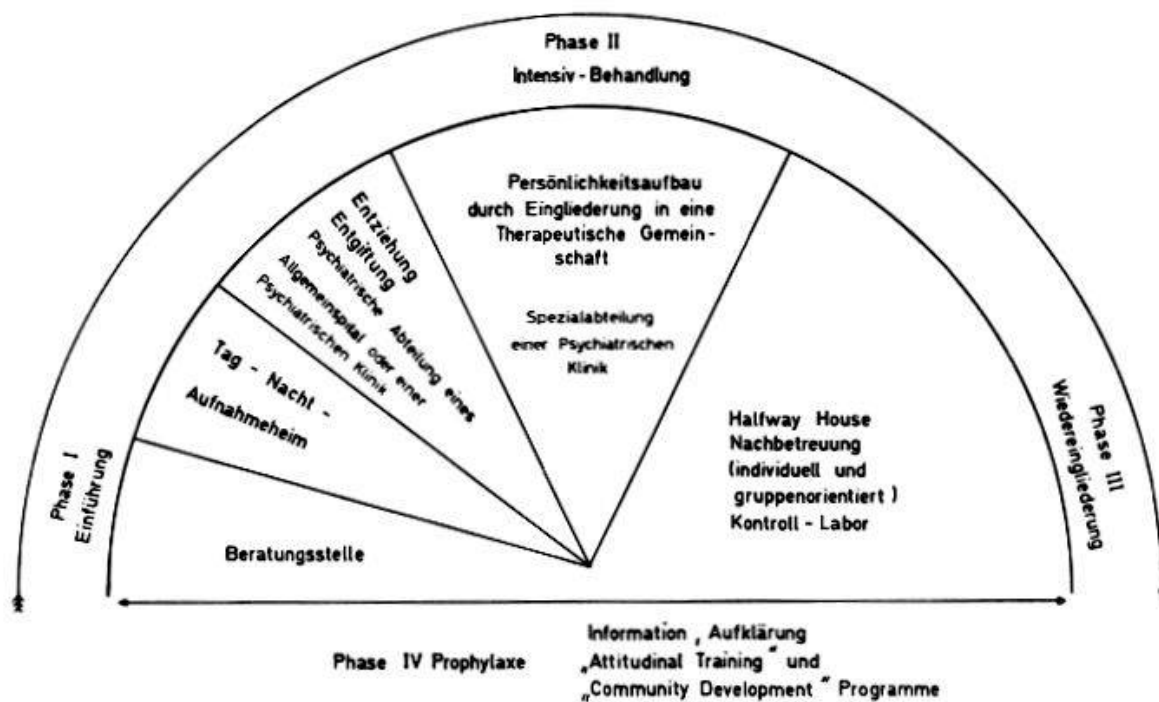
Phase II
Intensiv - Behandlung

Phase I
Einführung

Beratungsstelle

Tag - Nacht - Aufnahmeheim

Entziehung
Entgiftung
Psychiatrische Abteilung eines Allgemeinspital oder einer Psychiatrischen Klinik

Persönlichkeitsaufbau durch Eingliederung in eine Therapeutische Gemeinschaft

Spezialabteilung einer Psychiatrischen Klinik

Halfway House
Nachbetreuung
(individuell und gruppenorientiert )
Kontroll - Labor

Phase III
Wiedereingliederung

Phase IV Prophylaxe

Information , Aufklärung
„Attitudinal Training" und
„Community Development" Programme